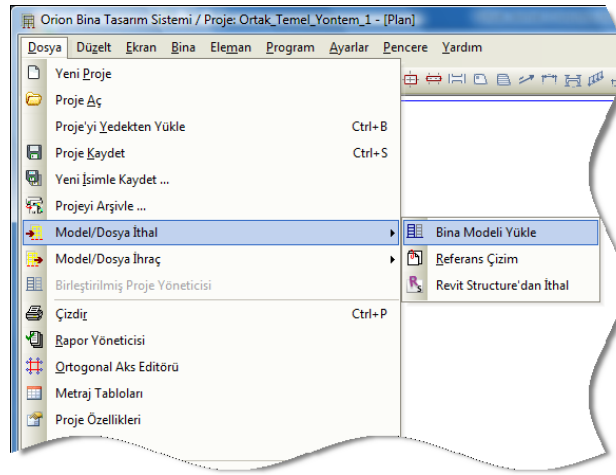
Orion Bina Tasarım Sistemi / Proje: Ortak_Temel_Yontem_1 - [Plan]

Dosya Düzelt Ekran Bina Eleman Program Ayarlar Pencere Yardım

Yeni Proje
Proje Aç
Proje'yi Yedekten Yükle Ctrl+B
Proje Kaydet Ctrl+S
Yeni İsimle Kaydet ...
Projeyi Arşivle ...
Model/Dosya İthal
Model/Dosya İhraç
Birleştirilmiş Proje Yöneticisi
Çizdir Ctrl+P
Rapor Yöneticisi
Ortogonal Aks Editörü
Metraj Tabloları
Proje Özellikleri

Bina Modeli Yükle
Referans Çizim
Revit Structure'dan İthal